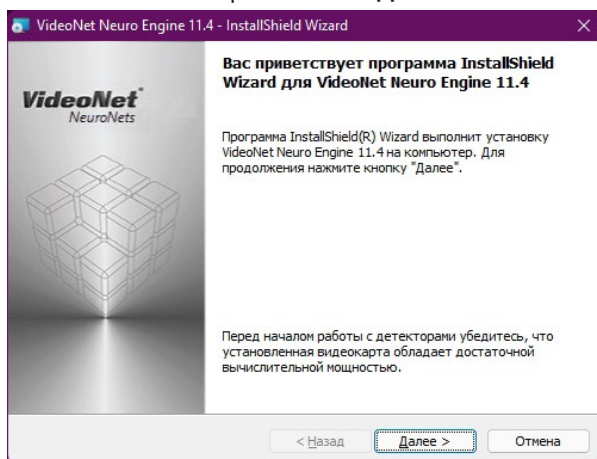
VideoNet Neuro Engine 11.4 - InstallShield Wizard

VideoNet
NeuroNets

Вас приветствует программа InstallShield Wizard для VideoNet Neuro Engine 11.4

Программа InstallShield(R) Wizard выполнит установку VideoNet Neuro Engine 11.4 на компьютер. Для продолжения нажмите кнопку "Далее".

Перед началом работы с детекторами убедитесь, что установленная видеокарта обладает достаточной вычислительной мощностью.

< Назад
Далее >
Отмена